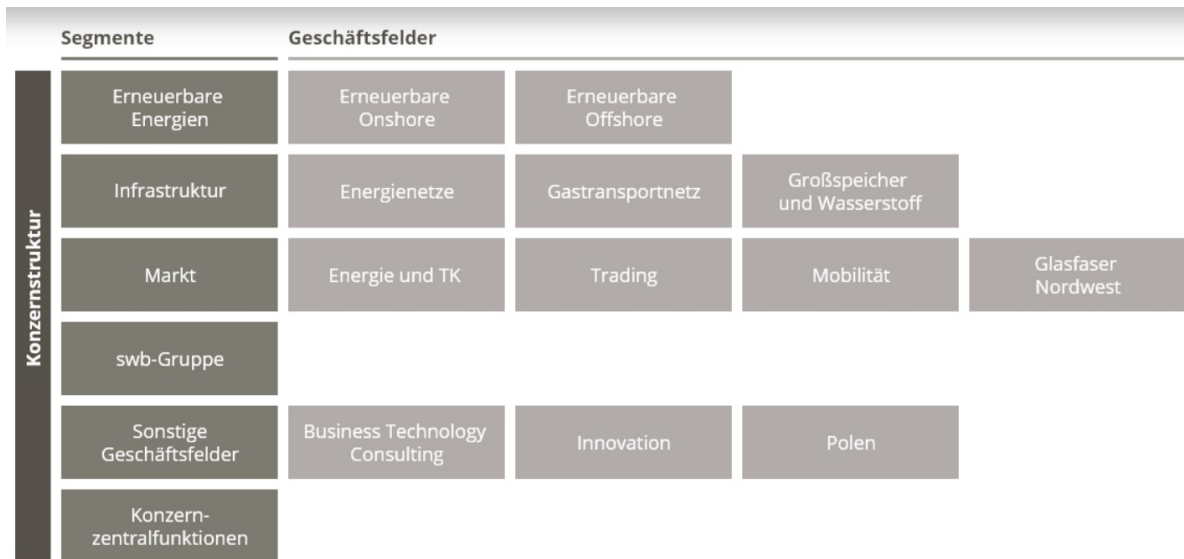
Segmente

Geschäftsfelder

Konzernstruktur

| Segmente | Geschäftsfelder | | | |
|---|---|---|---|---|
| Erneuerbare Energien | Erneuerbare Onshore | Erneuerbare Offshore | | |
| Infrastruktur | Energienetze | Gastransportnetz | Großspeicher und Wasserstoff | |
| Markt | Energie und TK | Trading | Mobilität | Glasfaser Nordwest |
| swb-Gruppe | | | | |
| Sonstige Geschäftsfelder | Business Technology Consulting | Innovation | Polen | |
| Konzern-zentralfunktionen | | | | |